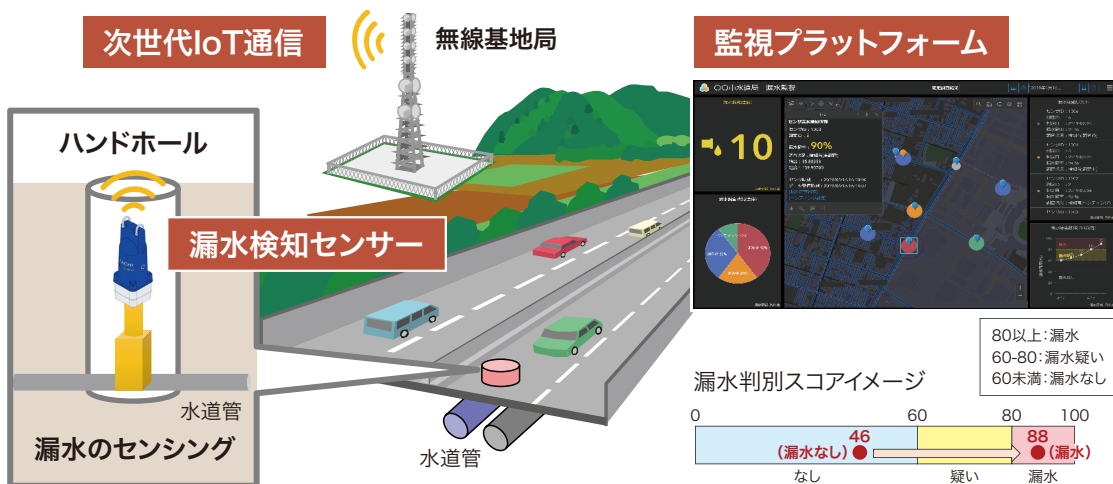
次世代IoT通信

無線基地局

監視プラットフォーム

ハンドホール

漏水検知センサー

水道管

漏水のセンシング

水道管

〇〇市水道局　漏水監視

10

90%

80以上：漏水
60-80：漏水疑い
60未満：漏水なし

漏水判別スコアイメージ

0　60　80　100

46
（漏水なし）

88
（漏水）

なし　疑い　漏水